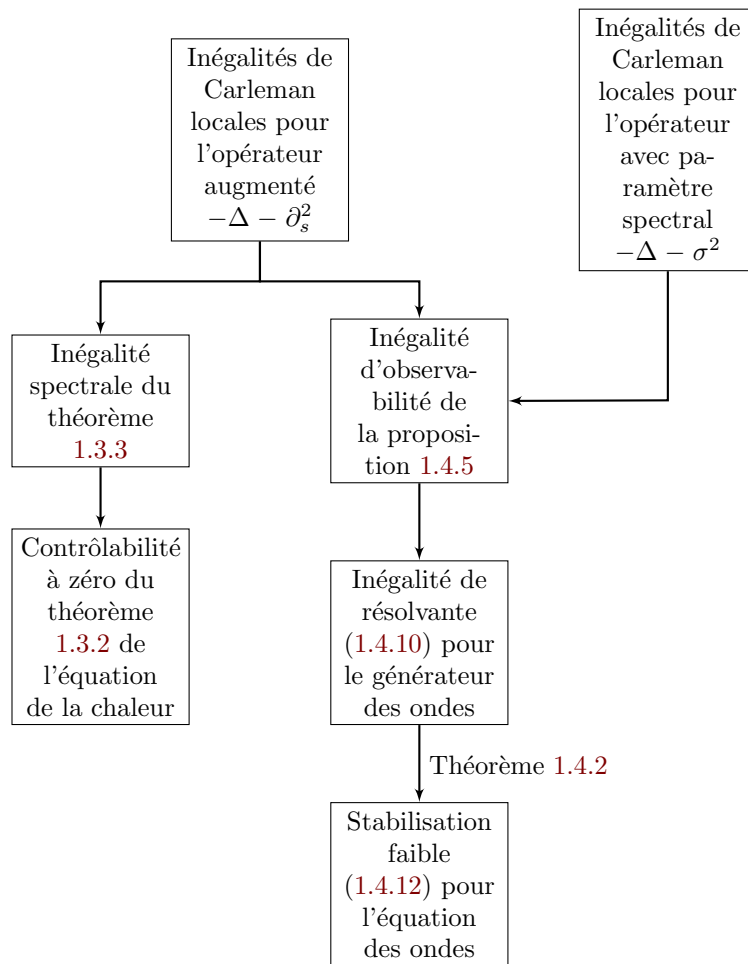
Inégalités de Carleman locales pour l'opérateur augmenté $-\Delta - \partial_s^2$

Inégalités de Carleman locales pour l'opérateur avec paramètre spectral $-\Delta - \sigma^2$

Inégalité spectrale du théorème 1.3.3

Inégalité d'observabilité de la proposition 1.4.5

Contrôlabilité à zéro du théorème 1.3.2 de l'équation de la chaleur

Inégalité de résolvante (1.4.10) pour le générateur des ondes

Théorème 1.4.2

Stabilisation faible (1.4.12) pour l'équation des ondes